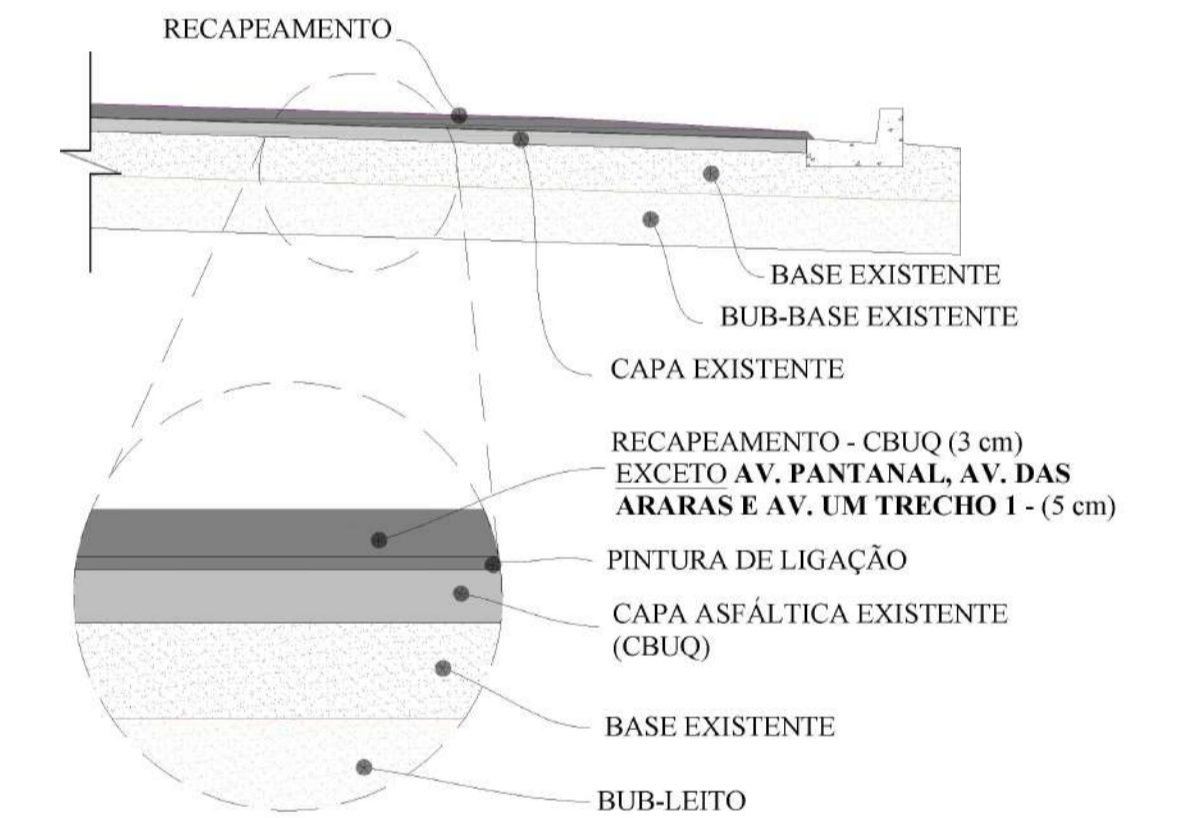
RECAPEAMENTO

BASE EXISTENTE

BUB-BASE EXISTENTE

CAPA EXISTENTE

RECAPEAMENTO - CBUQ (3 cm)
EXCETO AV. PANTANAL, AV. DAS ARARAS E AV. UM TRECHO 1 - (5 cm)

PINTURA DE LIGAÇÃO

CAPA ASFÁLTICA EXISTENTE (CBUQ)

BASE EXISTENTE

BUB-LEITO